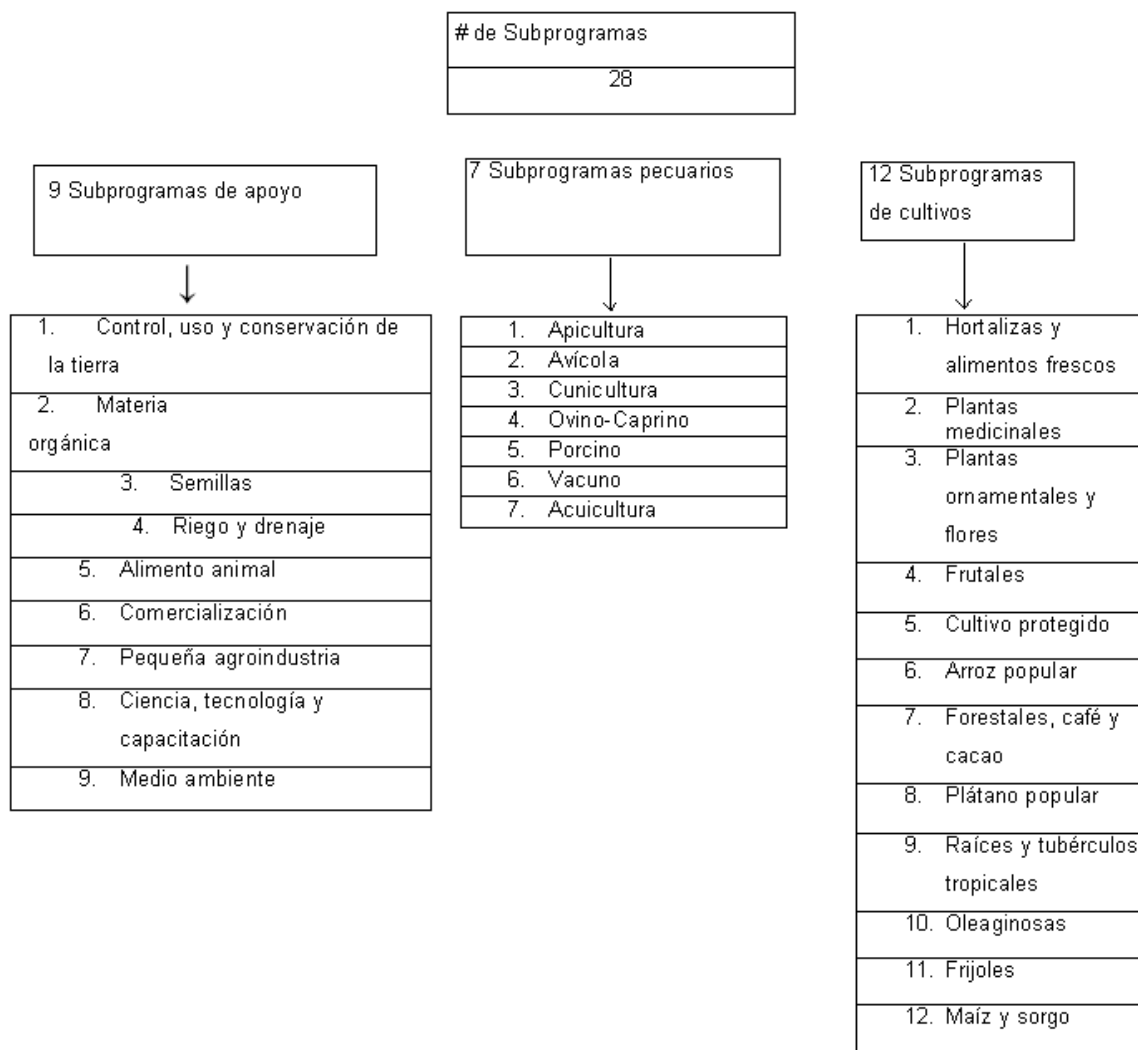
# de Subprogramas

28

9 Subprogramas de apoyo

1. Control, uso y conservación de la tierra
2. Materia orgánica
3. Semillas
4. Riego y drenaje
5. Alimento animal
6. Comercialización
7. Pequeña agroindustria
8. Ciencia, tecnología y capacitación
9. Medio ambiente

7 Subprogramas pecuarios

1. Apicultura
2. Avícola
3. Cunicultura
4. Ovino-Caprino
5. Porcino
6. Vacuno
7. Acuicultura

12 Subprogramas de cultivos

1. Hortalizas y alimentos frescos
2. Plantas medicinales
3. Plantas ornamentales y flores
4. Frutales
5. Cultivo protegido
6. Arroz popular
7. Forestales, café y cacao
8. Plátano popular
9. Raíces y tubérculos tropicales
10. Oleaginosas
11. Frijoles
12. Maíz y sorgo